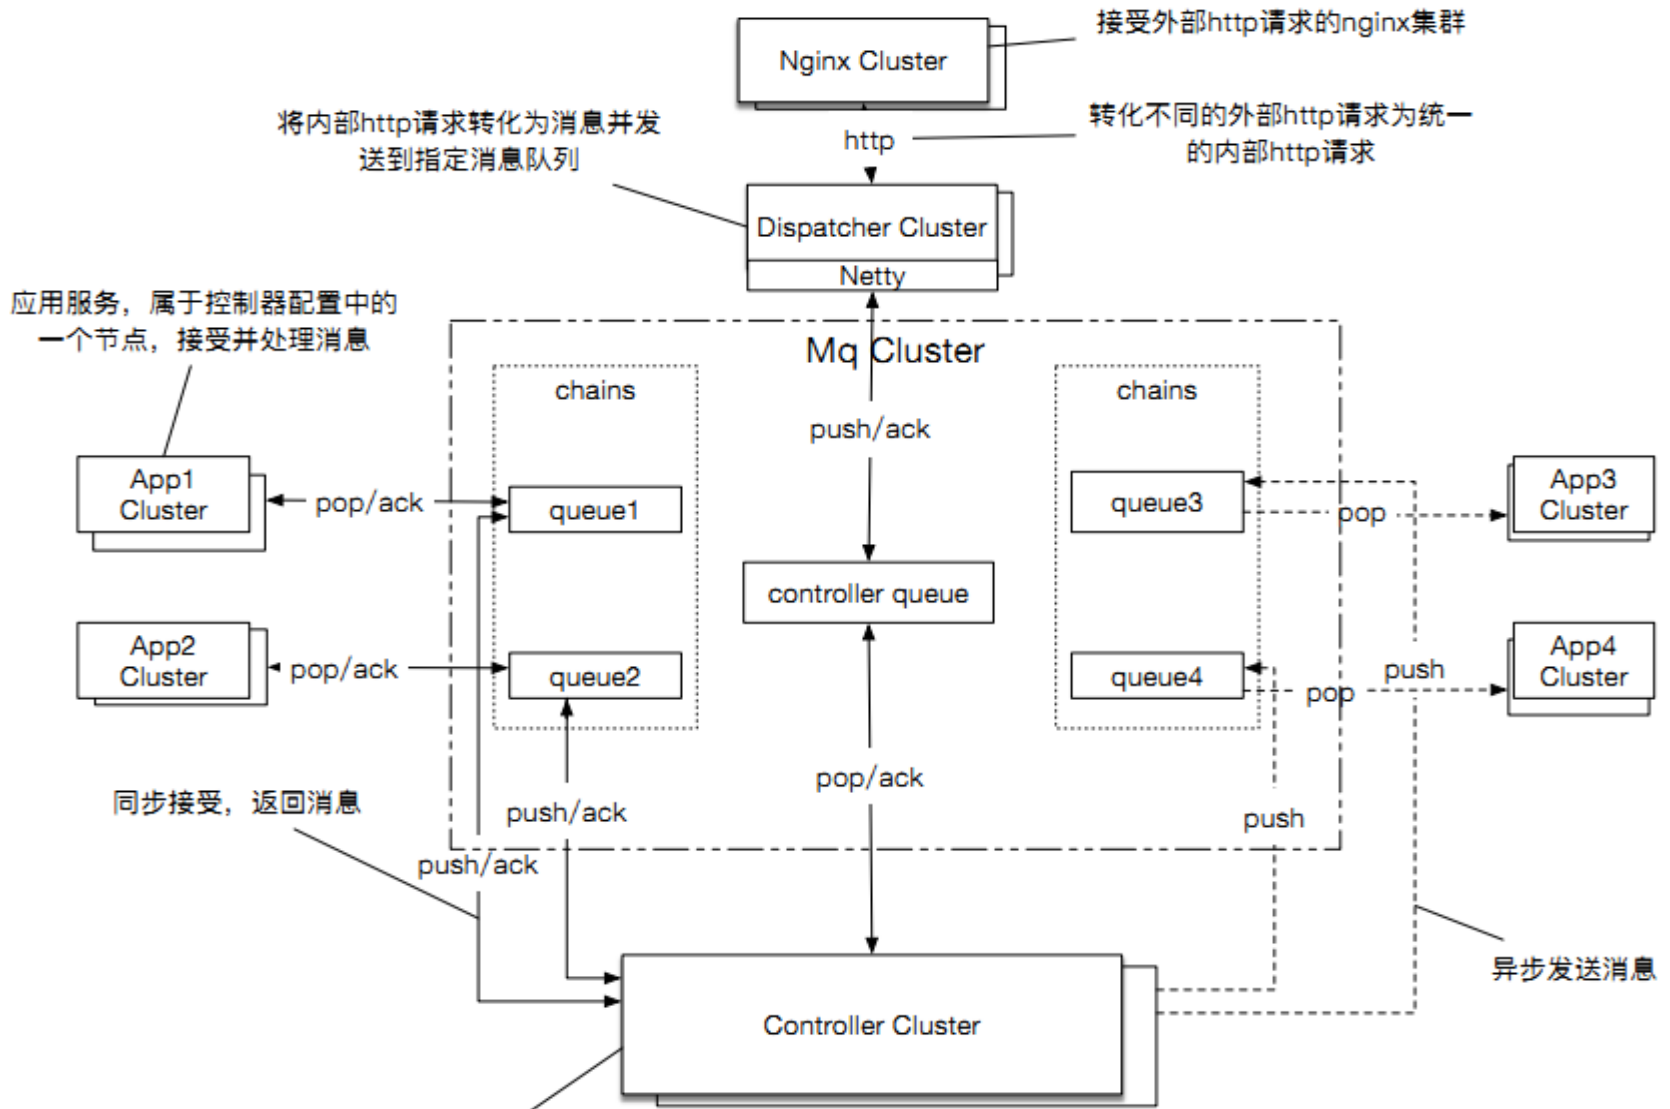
Nginx Cluster

接受外部http请求的nginx集群

将内部http请求转化为消息并发送到指定消息队列

http

转化不同的外部http请求为统一的内部http请求

Dispatcher Cluster

Netty

应用服务，属于控制器配置中的一个节点，接受并处理消息

Mq Cluster

chains

chains

push/ack

App1 Cluster

pop/ack

queue1

queue3

pop

App3 Cluster

controller queue

App2 Cluster

pop/ack

queue2

queue4

pop

push

App4 Cluster

pop/ack

同步接受，返回消息

push/ack

push

push/ack

Controller Cluster

异步发送消息